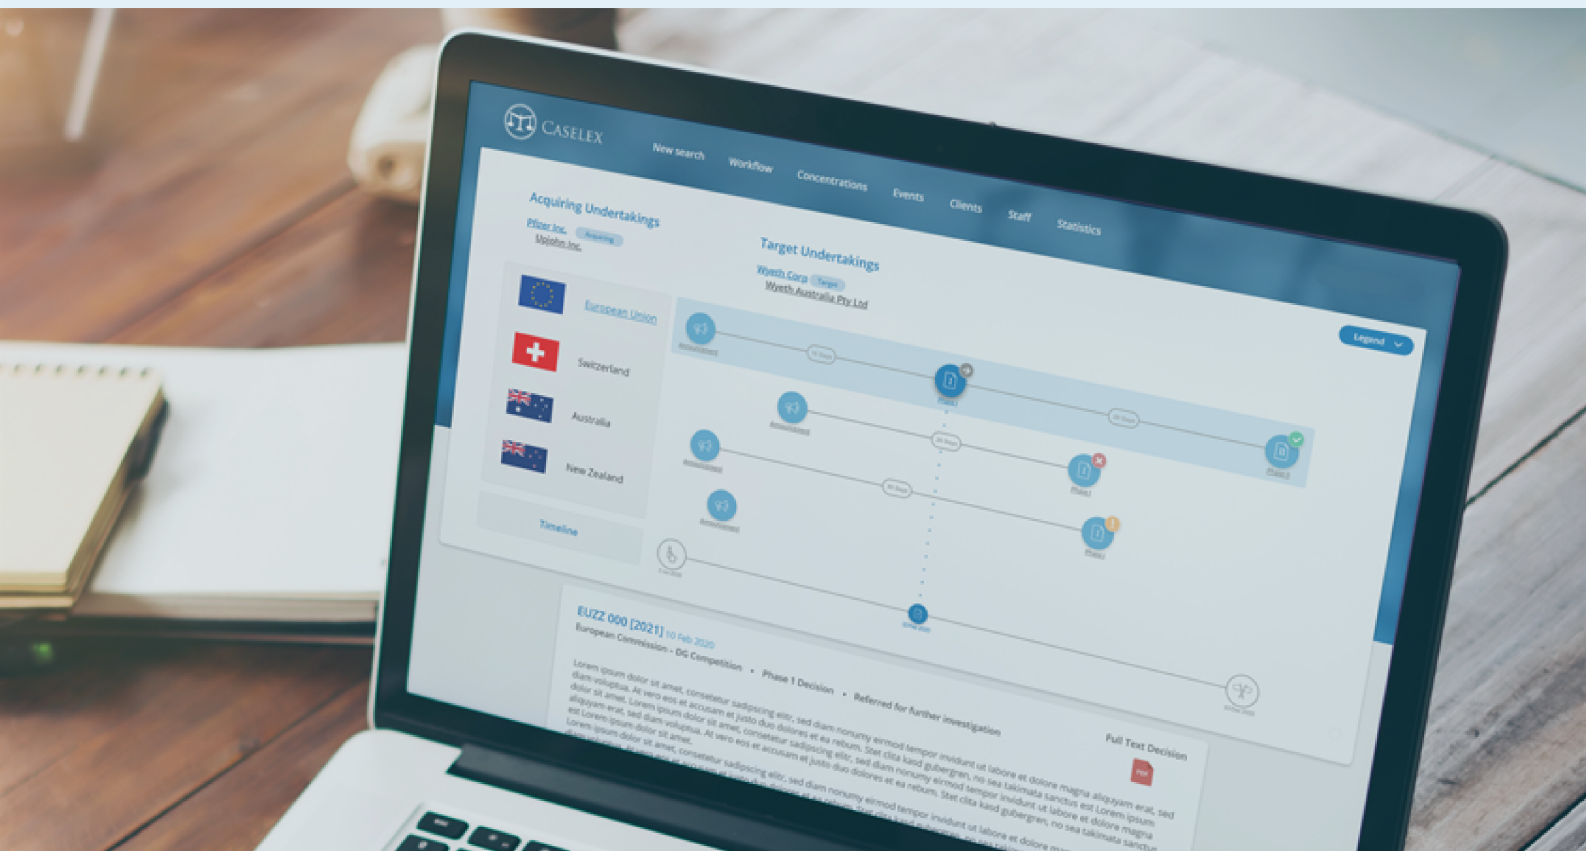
CASELEX

New search Workflow Concentrations Events Clients Staff Statistics

Acquiring Undertakings
Pfizer Inc. Acquiring
Upjohn Inc.

Target Undertakings
Wyeth Corp Target
Wyeth Australia Pty Ltd

European Union
Switzerland
Australia
New Zealand
Timeline

Legend

EUZZ 000 [2021] 10 Feb 2020
European Commission - DG Competition • Phase 1 Decision • Referred for further investigation

Full Text Decision

Lorem ipsum dolor sit amet, consetetur sadipscing elitr, sed diam nonumy eirmod tempor invidunt ut labore et dolore magna aliquyam erat, sed diam voluptua. At vero eos et accusam et justo duo dolores et ea rebum. Stet clita kasd gubergren, no sea takimata sanctus est Lorem ipsum dolor sit amet. Lorem ipsum dolor sit amet, consetetur sadipscing elitr, sed diam nonumy eirmod tempor invidunt ut labore et dolore magna aliquyam erat, sed diam voluptua. At vero eos et accusam et justo duo dolores et ea rebum. Stet clita kasd gubergren, no sea takimata sanctus est Lorem ipsum dolor sit amet.
Lorem ipsum dolor sit amet, consetetur sadipscing elitr, sed diam nonumy eirmod tempor invidunt ut labore et dolore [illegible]